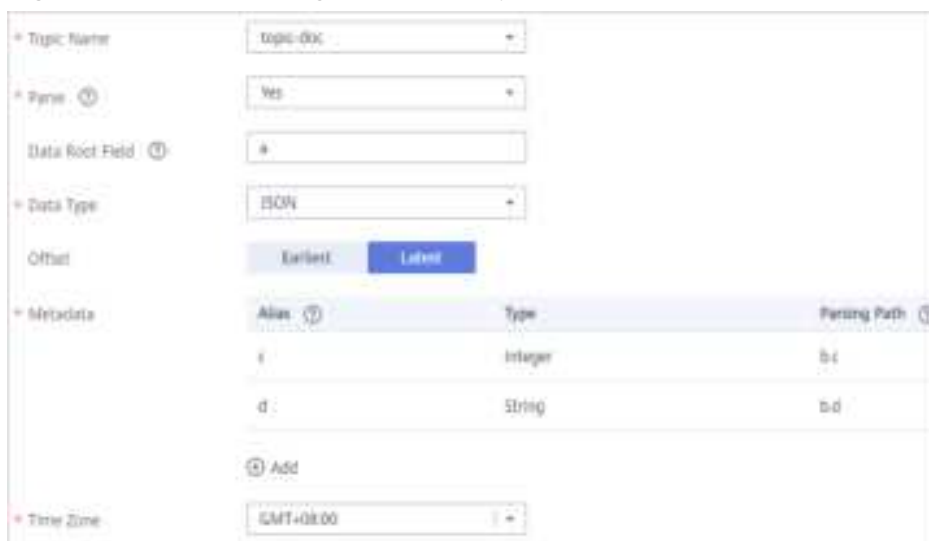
* Topic Name topic-doc

* Parse ⑦ Yes

Data Root Field ⑦ a

* Data Type JSON

Offset Earliest Latest

* Metadata

| Alias ⑦ | Type | Parsing Path ⑦ |
|---|---|---|
| c | Integer | b.c |
| d | String | b.d |

⊕ Add

* Time Zone GMT+08:00